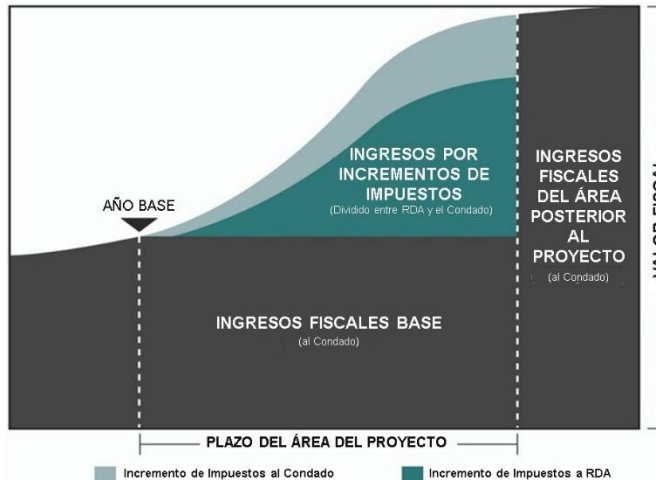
AÑO BASE

INGRESOS POR INCREMENTOS DE IMPUESTOS
(Dividido entre RDA y el Condado)

INGRESOS FISCALES DEL ÁREA POSTERIOR AL PROYECTO
(al Condado)

VALOR FISCAL

INGRESOS FISCALES BASE
(al Condado)

PLAZO DEL ÁREA DEL PROYECTO

Incremento de Impuestos al Condado
Incremento de Impuestos a RDA